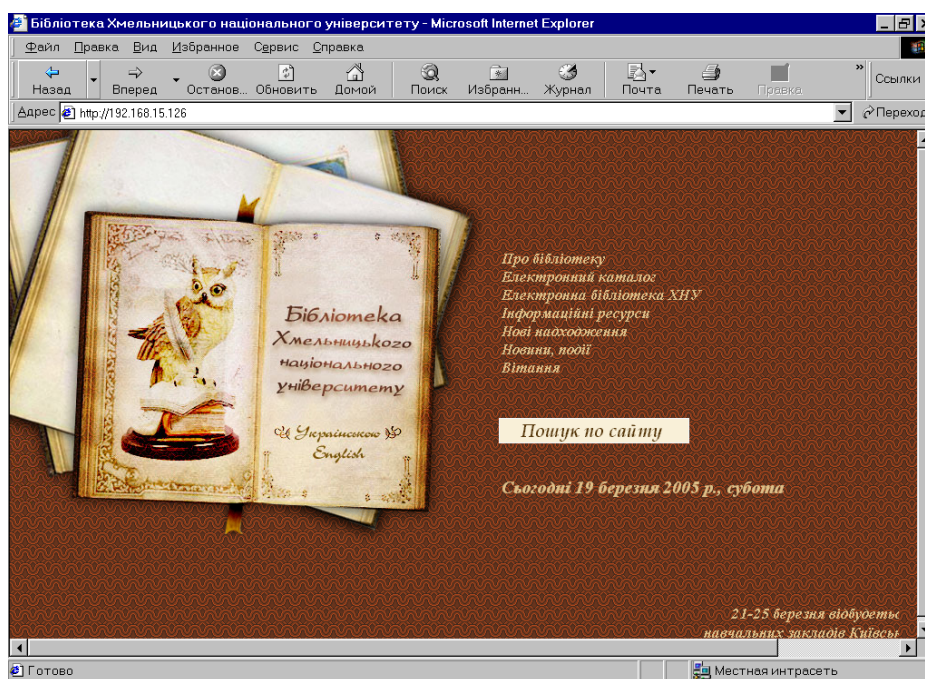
Бібліотека Хмельницького національного університету - Microsoft Internet Explorer

Файл Правка Вид Избранное Сервис Справка

Назад Вперед Останов... Обновить Домой Поиск Избранн... Журнал Почта Печать Правка Ссылки

Адрес http://192.168.15.126 Переход

Бібліотека Хмельницького національного університету

Українською English

Про бібліотеку
Електронний каталог
Електронна бібліотека ХНУ
Інформаційні ресурси
Нові надходження
Новини, події
Вітання

Пошук по сайту

Сьогодні 19 березня 2005 р., субота

21-25 березня відбудеть
навчальних закладів Київсь

Готово
Местная интрасеть